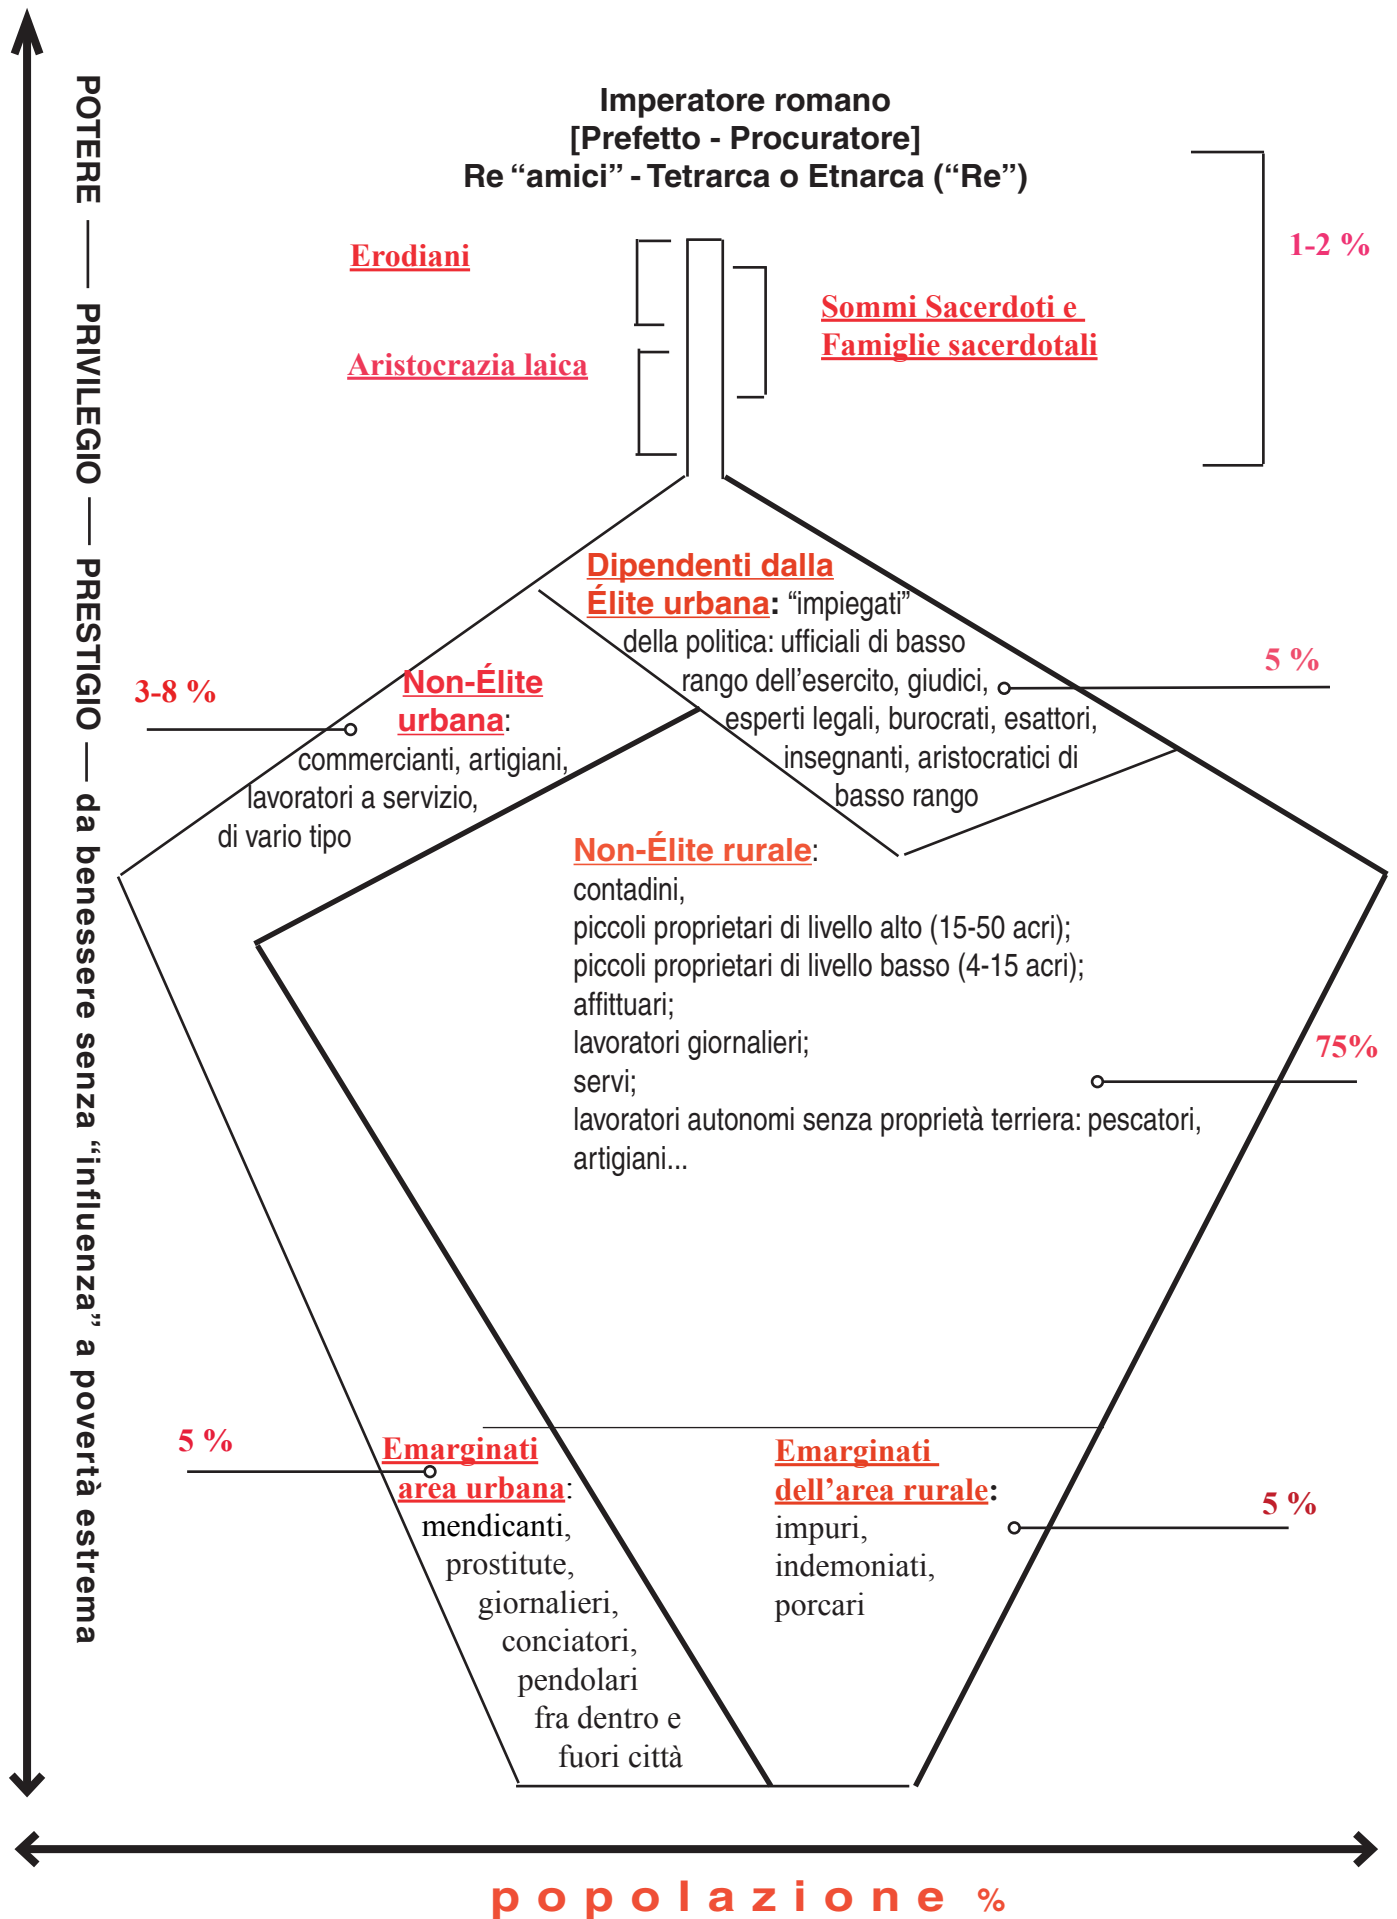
POTERE — PRIVILEGIO — PRESTIGIO — da benessere senza “influenza” a povertà estrema

Imperatore romano
[Prefetto - Procuratore]
Re “amici” - Tetrarca o Etnarca (“Re”)

1-2 %

Erodiani

Aristocrazia laica

Sommi Sacerdoti e Famiglie sacerdotali

Dipendenti dalla Élite urbana: “impiegati” della politica: ufficiali di basso rango dell’esercito, giudici, esperti legali, burocrati, esattori, insegnanti, aristocratici di basso rango

5 %

3-8 %

Non-Élite urbana: commercianti, artigiani, lavoratori a servizio, di vario tipo

Non-Élite rurale:
contadini,
piccoli proprietari di livello alto (15-50 acri);
piccoli proprietari di livello basso (4-15 acri);
affittuari;
lavoratori giornalieri;
servi;
lavoratori autonomi senza proprietà terriera: pescatori, artigiani...

75%

5 %

Emarginati area urbana: mendicanti, prostitute, giornalieri, conciatori, pendolari fra dentro e fuori città

Emarginati dell’area rurale: impuri, indemoniati, porcari

5 %

p o p o l a z i o n e %